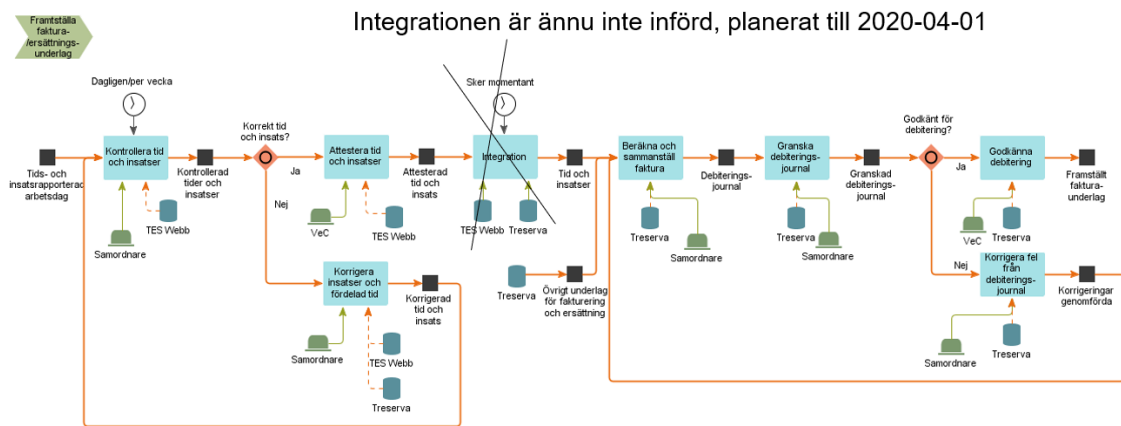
Framställa faktura-/ersättnings-underlag

Integrationen är ännu inte införd, planerat till 2020-04-01

Dagligen/per vecka

Sker momentant

Tids- och insatsrapporterad arbetsdag

Kontrollera tid och insatser

Kontrollerad tider och insatser

TES Webb

Samordnare

Korrekt tid och insats?

Ja

Nej

Attestera tid och insatser

Attesterad tid och insats

VeC

TES Webb

Korrigera insatser och fördelad tid

Korrigerad tid och insats

Samordnare

TES Webb

Treserva

Integration

TES Webb

Treserva

Tid och insatser

Treserva

Övrigt underlag för fakturering och ersättning

Beräkna och sammanställ faktura

Treserva

Samordnare

Debiterings-journal

Granska debiterings-journal

Treserva

Samordnare

Granskad debiterings-journal

Godkänt för debitering?

Ja

Nej

Godkänna debitering

VeC

Treserva

Framställt faktura-underlag

Korrigera fel från debiterings-journal

Samordnare

Treserva

Korrigeringar genomförda